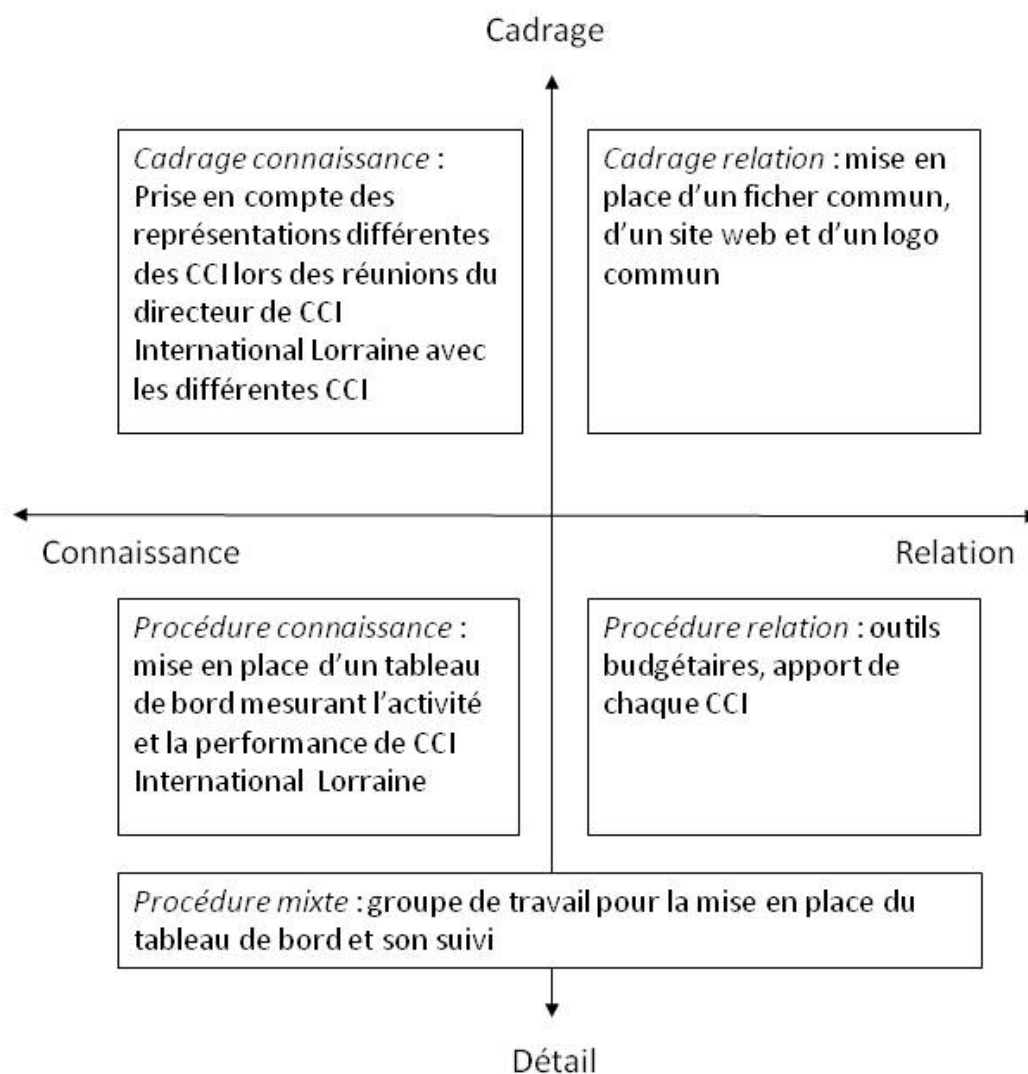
Cadrage

Cadrage connaissance : Prise en compte des représentations différentes des CCI lors des réunions du directeur de CCI International Lorraine avec les différentes CCI

Cadrage relation : mise en place d'un ficher commun, d'un site web et d'un logo commun

Connaissance

Relation

Procédure connaissance : mise en place d'un tableau de bord mesurant l'activité et la performance de CCI International Lorraine

Procédure relation : outils budgétaires, apport de chaque CCI

Procédure mixte : groupe de travail pour la mise en place du tableau de bord et son suivi

Détail